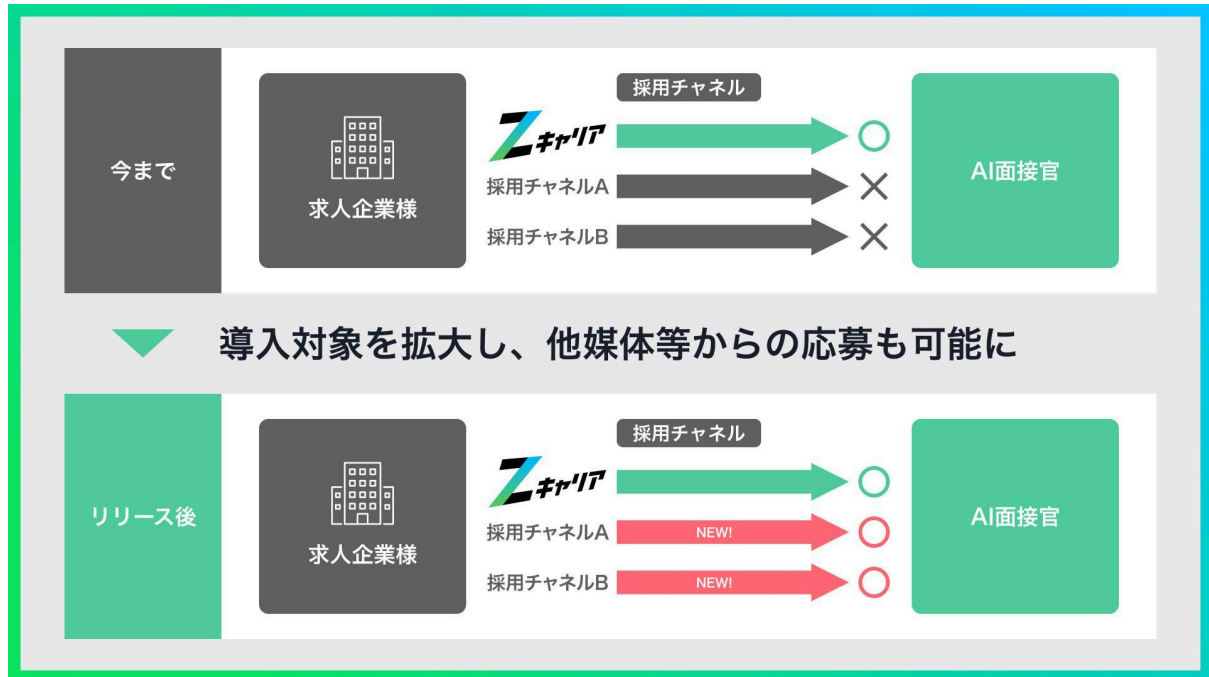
今まで

求人企業様

採用チャネル

Zキャリア

採用チャネルA

採用チャネルB

○

×

×

AI面接官

導入対象を拡大し、他媒体等からの応募も可能に

リリース後

求人企業様

採用チャネル

Zキャリア

採用チャネルA NEW!

採用チャネルB NEW!

○

○

○

AI面接官